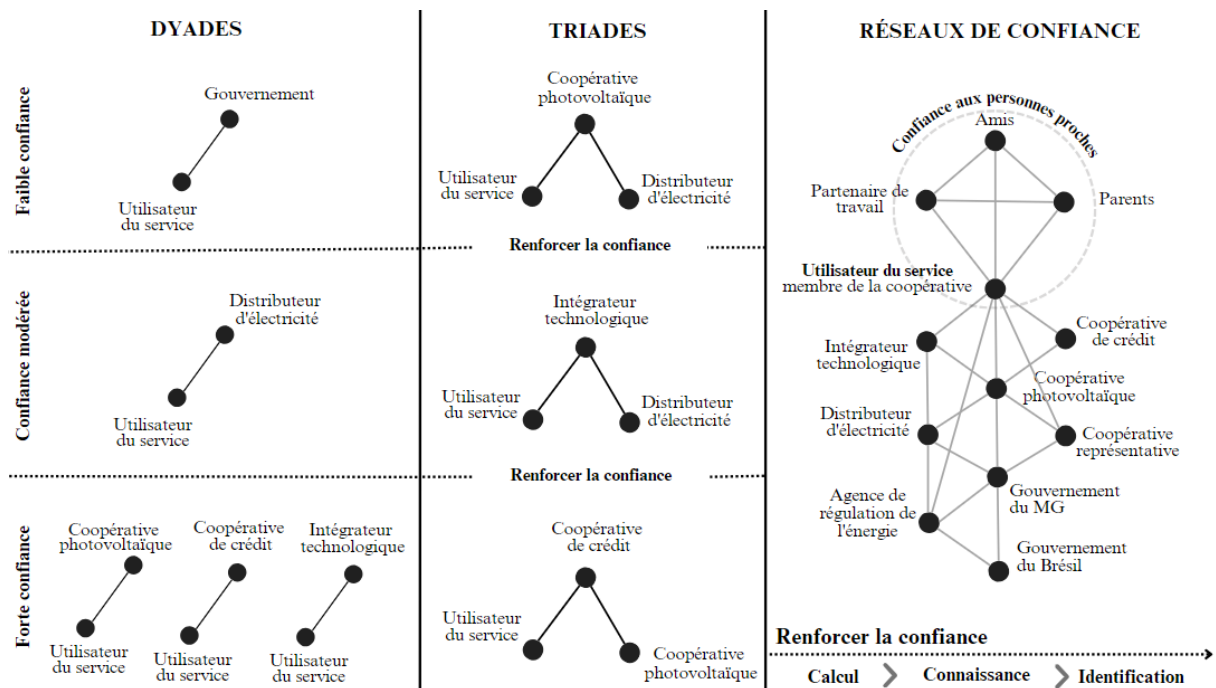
DYADES

TRIADES

RÉSEAUX DE CONFIANCE

Faible confiance

Gouvernement

Utilisateur du service

Coopérative photovoltaïque

Utilisateur du service

Distributeur d'électricité

Confiance aux personnes proches

Amis

Partenaire de travail

Parents

Renforcer la confiance

Confiance modérée

Distributeur d'électricité

Utilisateur du service

Intégrateur technologique

Utilisateur du service

Distributeur d'électricité

Utilisateur du service membre de la coopérative

Intégrateur technologique

Coopérative de crédit

Coopérative photovoltaïque

Distributeur d'électricité

Coopérative représentative

Renforcer la confiance

Forte confiance

Coopérative photovoltaïque

Coopérative de crédit

Intégrateur technologique

Utilisateur du service

Utilisateur du service

Utilisateur du service

Coopérative de crédit

Utilisateur du service

Coopérative photovoltaïque

Agence de régulation de l'énergie

Gouvernement du MG

Gouvernement du Brésil

Renforcer la confiance

Calcul

Connaissance

Identification